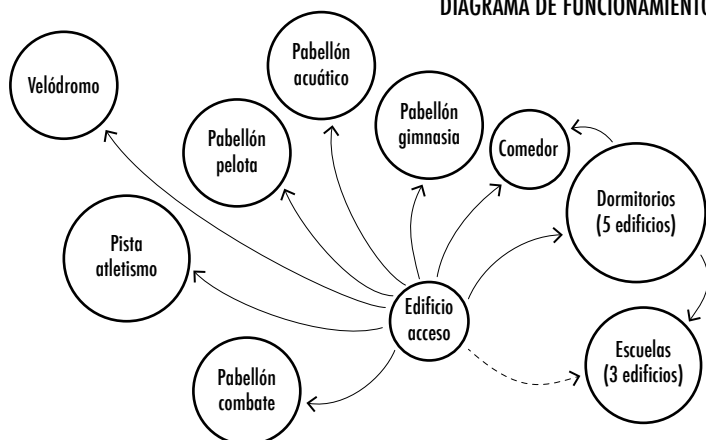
DIAGRAMA DE FUNCIONAMIENTO

Velódromo

Pabellón acuático

Pabellón pelota

Pabellón gimnasia

Comedor

Dormitorios (5 edificios)

Pista atletismo

Edificio acceso

Escuelas (3 edificios)

Pabellón combate